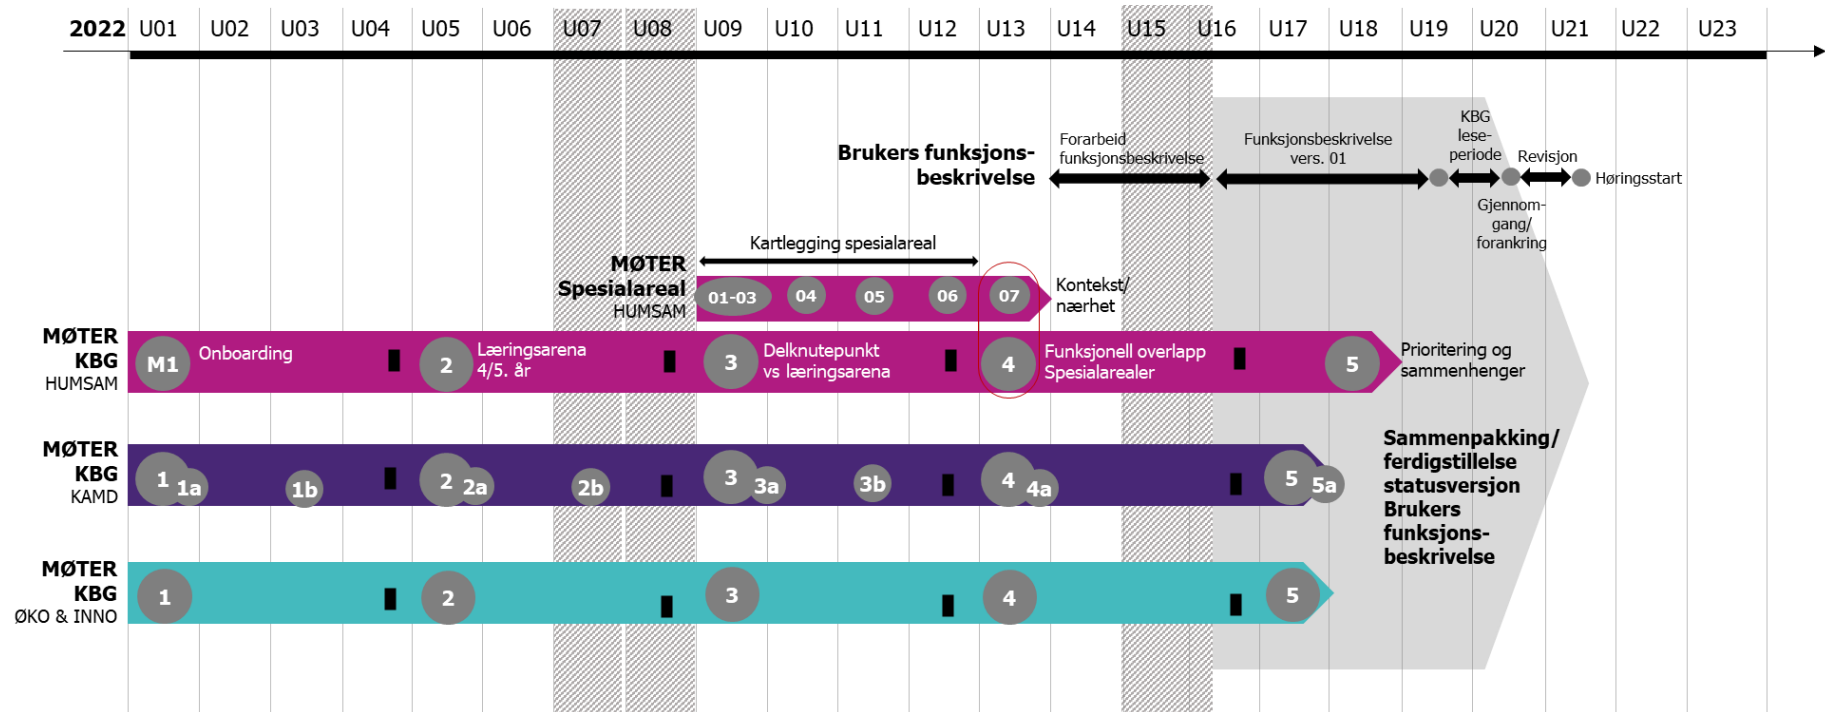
2022 U01 U02 U03 U04 U05 U06 U07 U08 U09 U10 U11 U12 U13 U14 U15 U16 U17 U18 U19 U20 U21 U22 U23

Brukers funksjonsbeskrivelse

Forarbeid funksjonsbeskrivelse

Funksjonsbeskrivelse vers. 01

KBG lese-periode

Revisjon

Høringsstart

Gjennom-gang/ forankring

Kartlegging spesialareal

MØTER Spesialareal HUMSAM

01-03 04 05 06 07

Kontekst/ nærhet

MØTER KBG HUMSAM

M1 Onboarding

2 Læringsarena 4/5. år

3 Delknutepunkt vs læringsarena

4 Funksjonell overlapp Spesialarealer

5 Prioritering og sammenhenger

MØTER KBG KAMD

1 1a 1b 2 2a 2b 3 3a 3b 4 4a 5 5a

Sammenpakking/ ferdigstillelse statusversjon Brukers funksjons-beskrivelse

MØTER KBG ØKO & INNO

1 2 3 4 5